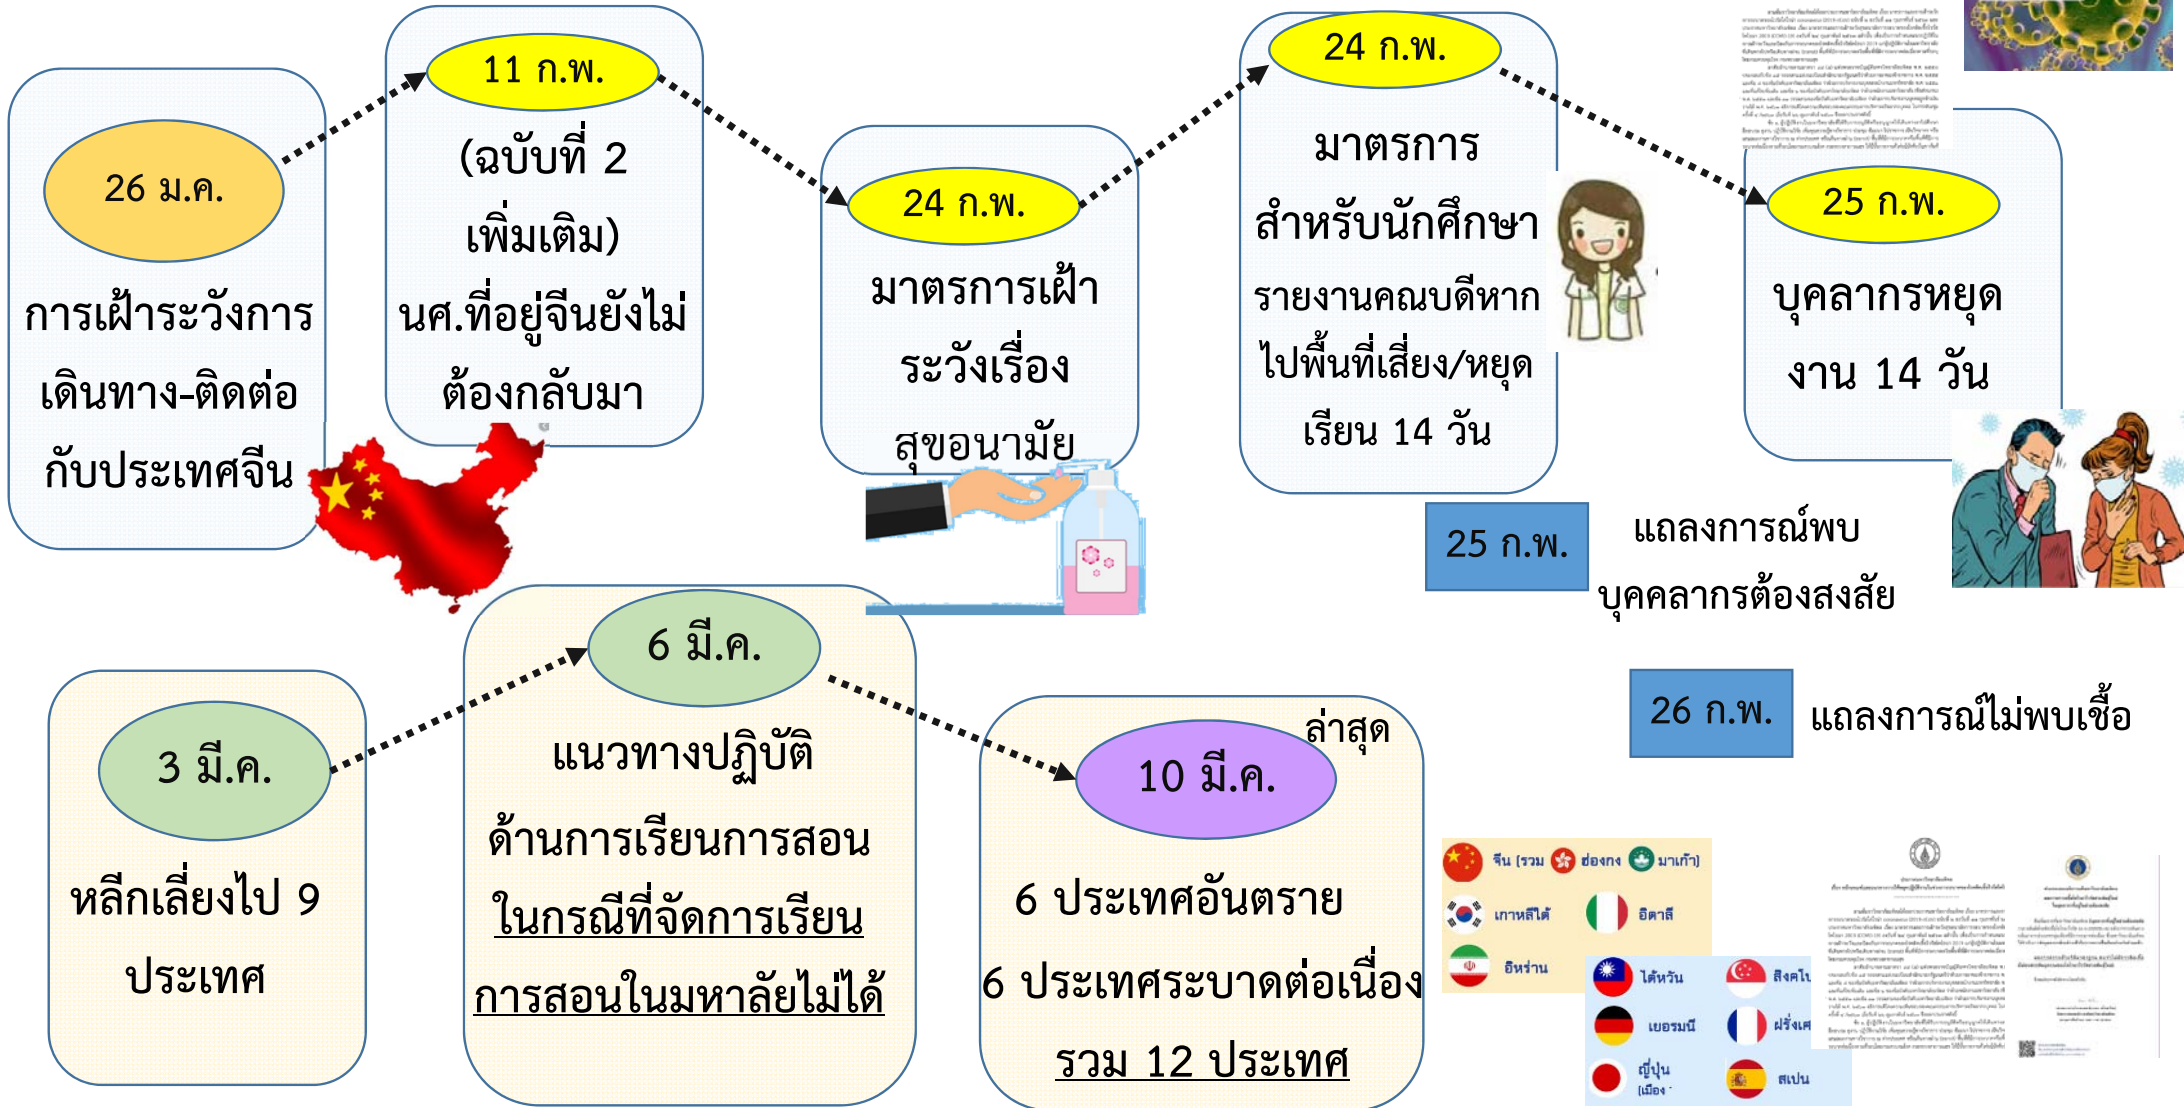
26 ม.ค.

การเฝ้าระวังการเดินทาง-ติดต่อกับประเทศจีน

11 ก.พ.

(ฉบับที่ 2 เพิ่มเติม) นศ.ที่อยู่จีนยังไม่ต้องกลับมา

24 ก.พ.

มาตรการเฝ้าระวังเรื่องสุขอนามัย

24 ก.พ.

มาตรการสำหรับนักศึกษา

รายงานคณบดีหากไปพื้นที่เสี่ยง/หยุดเรียน 14 วัน

25 ก.พ.

บุคลากรหยุดงาน 14 วัน

25 ก.พ. แถลงการณ์พบบุคคลากรต้องสงสัย

26 ก.พ. แถลงการณ์ไม่พบเชื้อ

3 มี.ค.

หลีกเลี่ยงไป 9 ประเทศ

6 มี.ค.

แนวทางปฏิบัติด้านการเรียนการสอน ในกรณีที่จัดการเรียนการสอนในมหาลัยไม่ได้

ล่าสุด

10 มี.ค.

6 ประเทศอันตราย

6 ประเทศระบาดต่อเนื่อง

รวม 12 ประเทศ

จีน (รวม ฮ่องกง มาเก๊า)
เกาหลีใต้
อิตาลี
อิหร่าน
ไต้หวัน
สิงคโป
เยอรมนี
ฝรั่งเศ
ญี่ปุ่น
สเปน